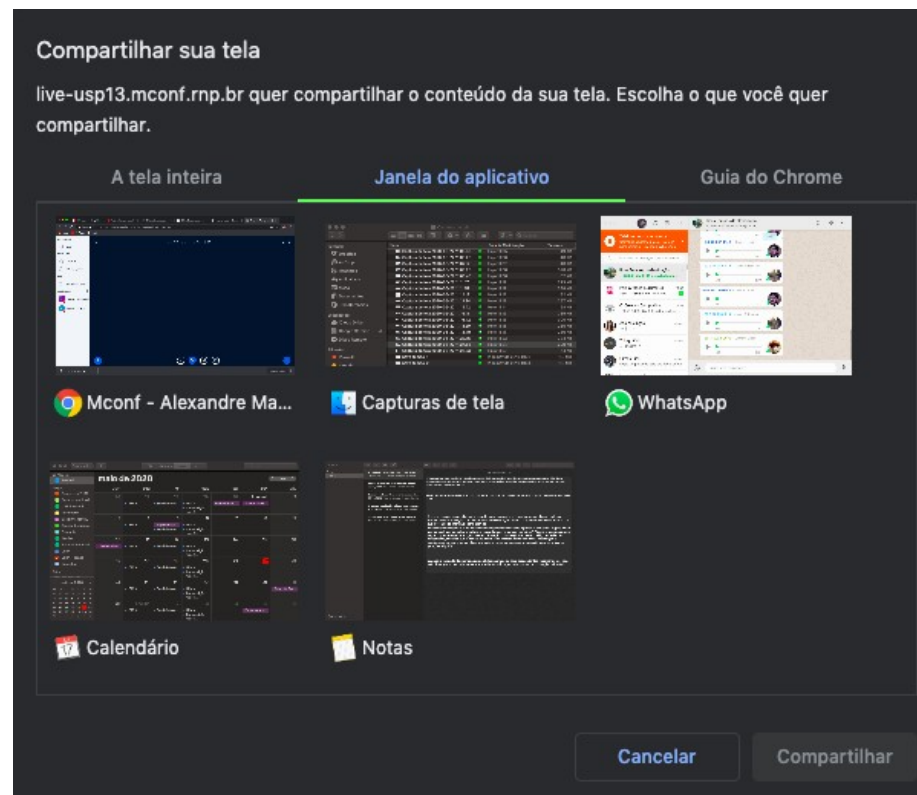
Compartilhar sua tela

live-usp13.mconf.rnp.br quer compartilhar o conteúdo da sua tela. Escolha o que você quer compartilhar.

A tela inteira

Janela do aplicativo

Guia do Chrome

Mconf - Alexandre Ma...

Capturas de tela

WhatsApp

maio de 2020

Calendário

Notas

Cancelar

Compartilhar